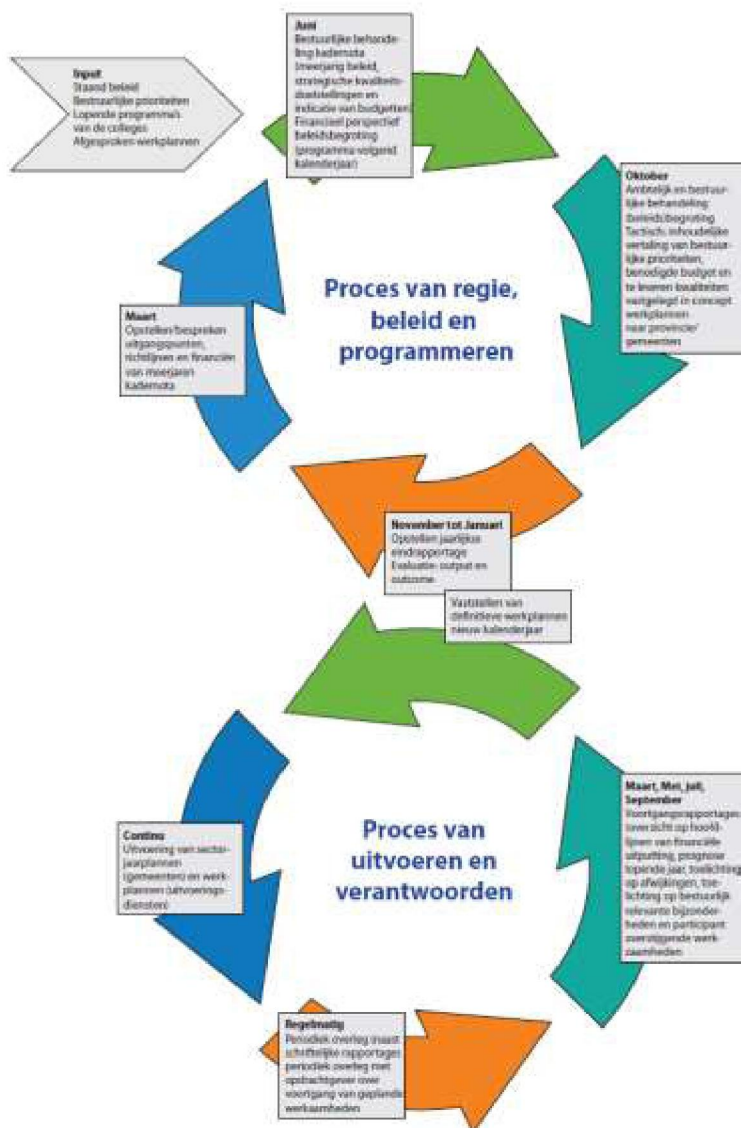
Input
Staand beleid
Bestuurlijke prioriteiten
Lopende programma's van de colleges
Afgesproken werkplannen

Juni
Bestuurlijke behandeling kadernota (meerjarig beleid, strategische kwaliteitsdoelstellingen en indicatie van budgetten)
Financieel perspectief beleidsbegroting (programma volgend kalenderjaar)

Oktober
Ambtelijk en bestuurlijke behandeling (beleids)begroting
Tactisch: inhoudelijke vertaling van bestuurlijke prioriteiten, benodigde budget en te leveren kwaliteiten vastgelegd in concept werkplannen naar provincie/ gemeenten

Proces van regie, beleid en programmeren

Maart
Opstellen/bespreken uitgangspunten, richtlijnen en financiën van meerjaren kadernota

November tot Januari
Opstellen jaarlijkse eindrapportage
Evaluatie: output en outcome

Vaststellen van definitieve werkplannen nieuw kalenderjaar

Maart, Mei, Juli, September
Voortgangsrapportages (overzicht op hoofdlijnen van financiële uitputting, prognose lopende jaar, toelichting op afwijkingen, toelichting op bestuurlijk relevante bijzonderheden en participant overstijgende werkzaamheden

Proces van uitvoeren en verantwoorden

Continu
Uitvoering van sectorjaarplannen (gemeenten) en werkplannen (uitvoeringsdiensten)

Regelmatig
Periodiek overleg naast schriftelijke rapportages periodiek overleg met opdrachtgever over voortgang van geplande werkzaamheden